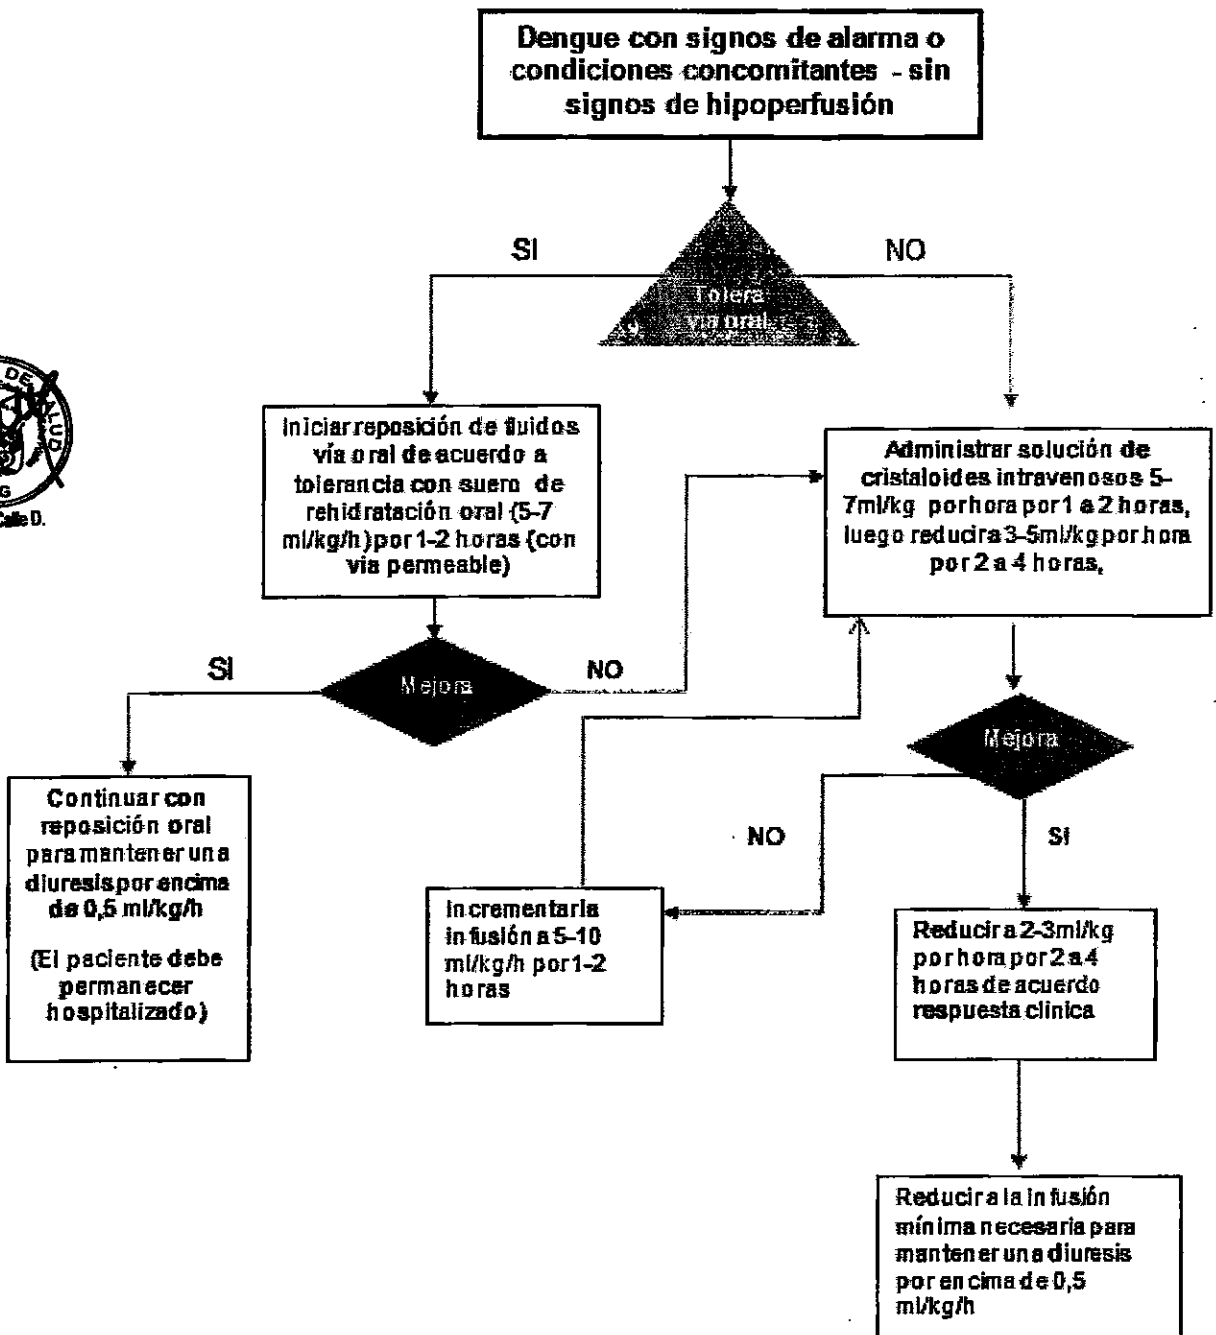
Dengue con signos de alarma o condiciones concomitantes - sin signos de hipoperfusión

SI

NO

Tolera vía oral

Iniciar reposición de fluidos vía oral de acuerdo a tolerancia con suero de rehidratación oral (5-7 ml/kg/h) por 1-2 horas (con vía permeable)

Administrar solución de cristaloides intravenosos 5-7ml/kg por hora por 1 a 2 horas, luego reducir a 3-5ml/kg por hora por 2 a 4 horas,

SI

Mejora

NO

Mejora

Continuar con reposición oral para mantener una diuresis por encima de 0,5 ml/kg/h

(El paciente debe permanecer hospitalizado)

NO

SI

Incrementar la infusión a 5-10 ml/kg/h por 1-2 horas

Reducir a 2-3ml/kg por hora por 2 a 4 horas de acuerdo respuesta clínica

Reducir a la infusión mínima necesaria para mantener una diuresis por encima de 0,5 ml/kg/h

DE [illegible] LUD
G
Calle D.